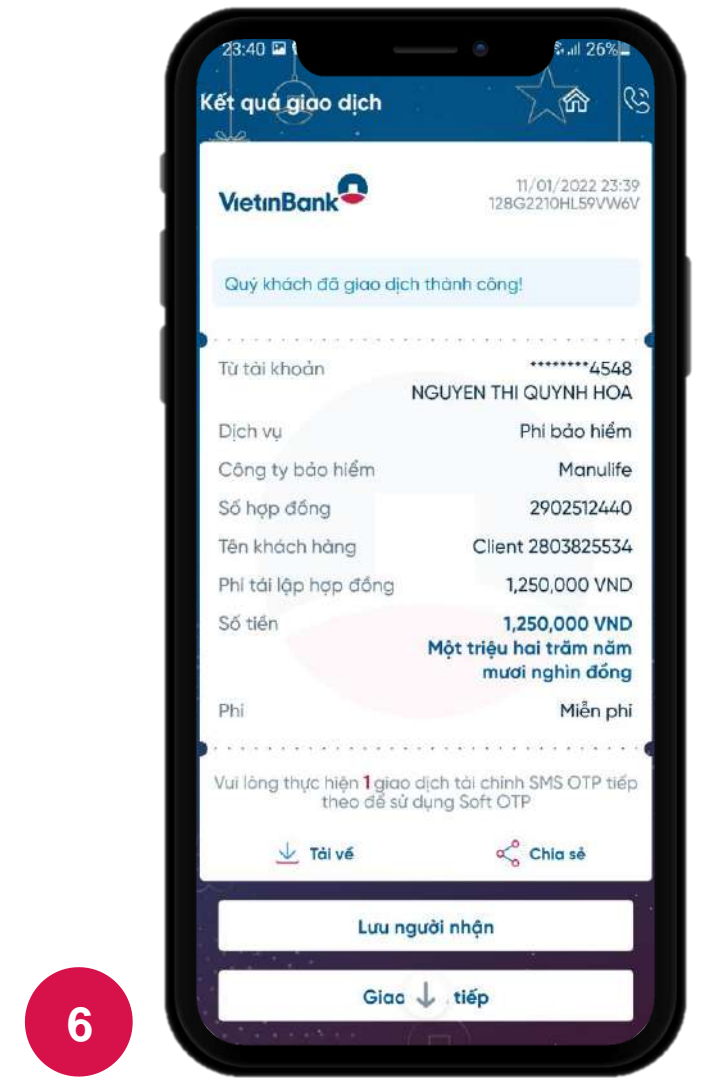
23:40 26%

Kết quả giao dịch

VietinBank

11/01/2022 23:39
128G2210HL59VW6V

Quý khách đã giao dịch thành công!

| | |
|---|---|
| Từ tài khoản | ********4548 NGUYEN THI QUYNH HOA |
| Dịch vụ | Phí bảo hiểm |
| Công ty bảo hiểm | Manulife |
| Số hợp đồng | 2902512440 |
| Tên khách hàng | Client 2803825534 |
| Phí tái lập hợp đồng | 1,250,000 VND |
| Số tiền | 1,250,000 VND Một triệu hai trăm năm mươi nghìn đồng |
| Phí | Miễn phí |

Vui lòng thực hiện 1 giao dịch tài chính SMS OTP tiếp theo để sử dụng Soft OTP

Tải về

Chia sẻ

Lưu người nhận

Giao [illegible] tiếp

6